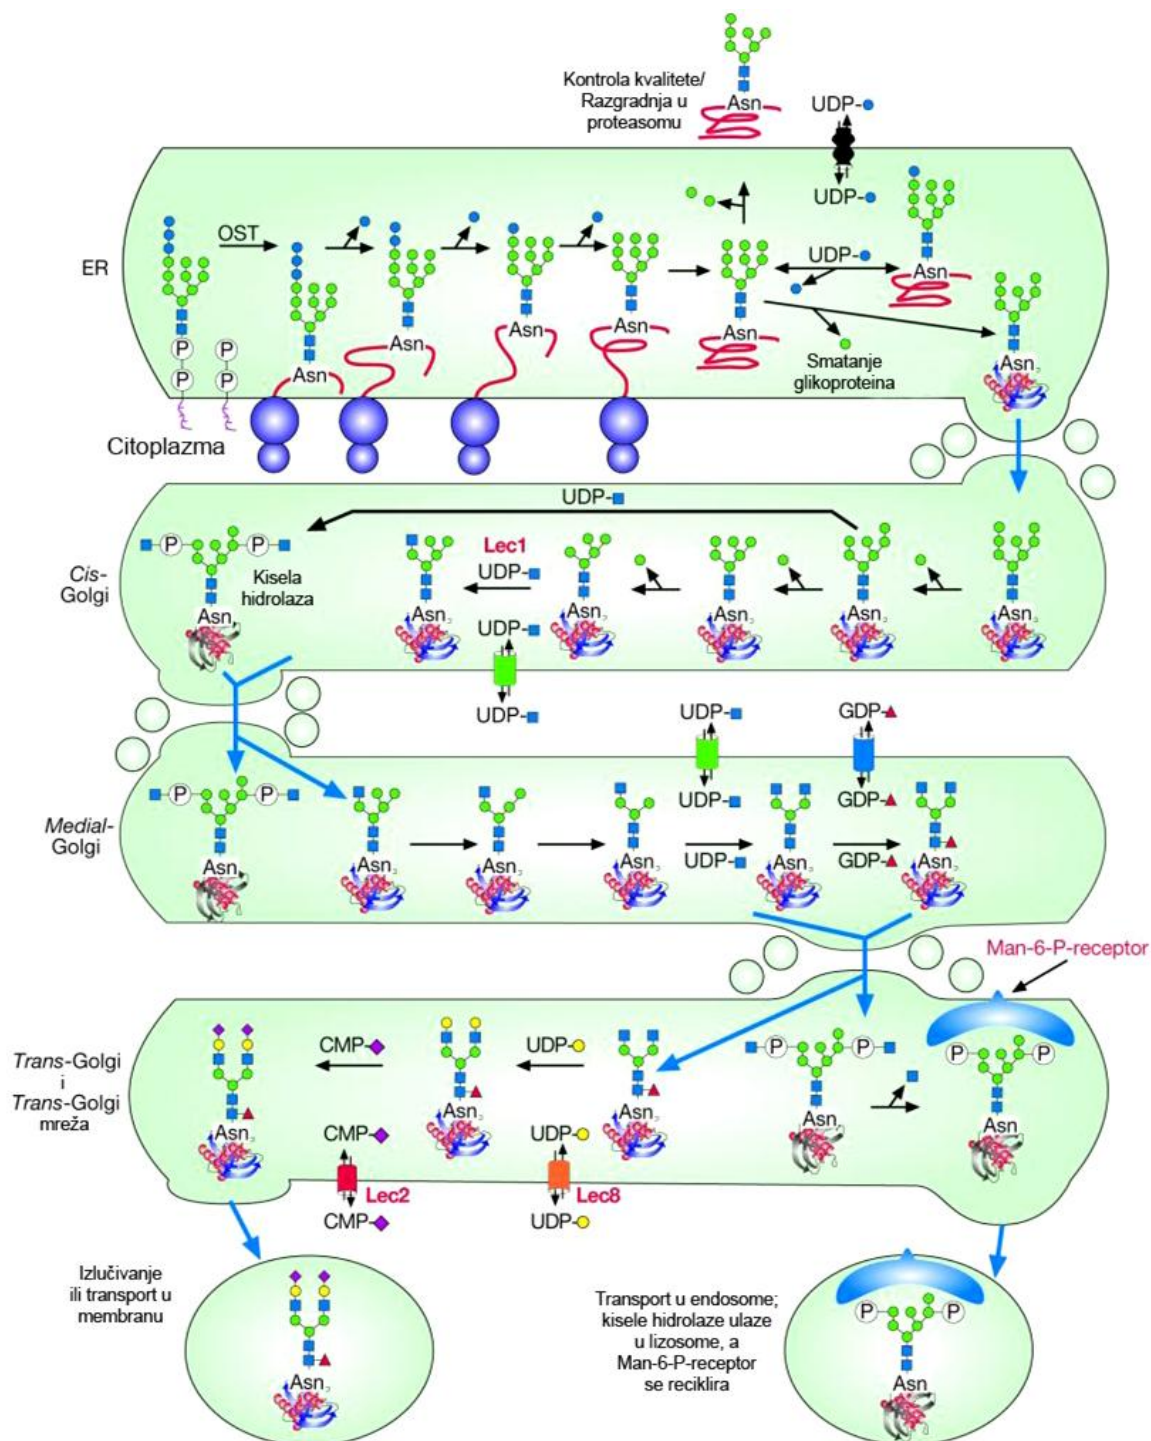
Kontrola kvalitete/ Razgradnja u proteasomu

Asn

UDP-

UDP-

ER

OST

P P

P P

Asn

Asn

Asn

Asn

UDP-

Asn

Asn

Smatanje glikoproteina

Asn

Citoplazma

UDP-

Cis-Golgi

P P

Kisela hidrolaza

Asn

Lec1

UDP-

Asn

UDP-

UDP-

Asn

Asn

Asn

UDP-

GDP-

Medial-Golgi

P P

Asn

Asn

Asn

Asn

UDP-

UDP-

Asn

GDP-

GDP-

Asn

Man-6-P-receptor

Trans-Golgi i Trans-Golgi mreža

CMP-

UDP-

P P

P P

Asn

Asn

Asn

Asn

Asn

CMP-

Lec2

CMP-

UDP-

Lec8

UDP-

Izlučivanje ili transport u membranu

Asn

Transport u endosome; kisele hidrolaze ulaze u lizosome, a Man-6-P-receptor se reciklira

P P

Asn